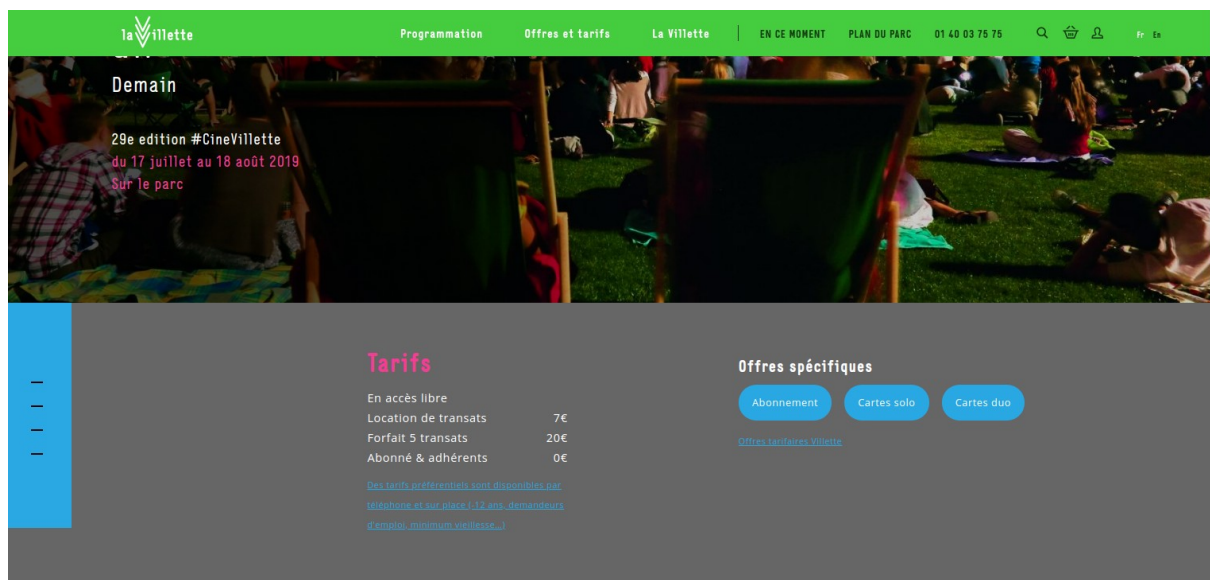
la Villette

Programmation Offres et tarifs La Villette | EN CE MOMENT PLAN DU PARC 01 40 03 75 75

Fr En

Demain

29e edition #CineVillette
du 17 juillet au 18 août 2019
Sur le parc

Tarifs

| | |
|---|---|
| En accès libre | |
| Location de transats | 7€ |
| Forfait 5 transats | 20€ |
| Abonné & adhérents | 0€ |

Des tarifs préférentiels sont disponibles par téléphone et sur place (-12 ans, demandeurs d'emploi, minimum vieillesse...)

Offres spécifiques

Abonnement Cartes solo Cartes duo

Offres tarifaires Villette